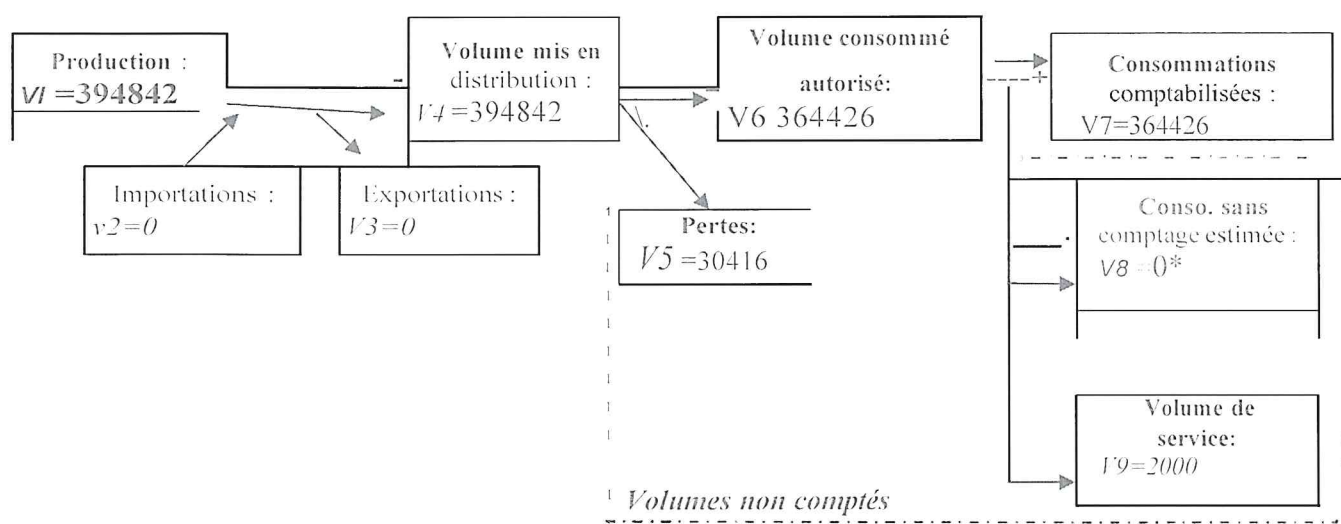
Production :
$VI$ =394842

Volume mis en distribution :
$V4$ =394842

Volume consommé autorisé:
V6 364426

Consommations comptabilisées :
V7=364426

Importations :
$v2=0$

Exportations :
$V3=0$

Pertes:
$V5$ =30416

Conso. sans comptage estimée :
$V8$ =0*

Volume de service:
$V9=2000$

Volumes non comptés